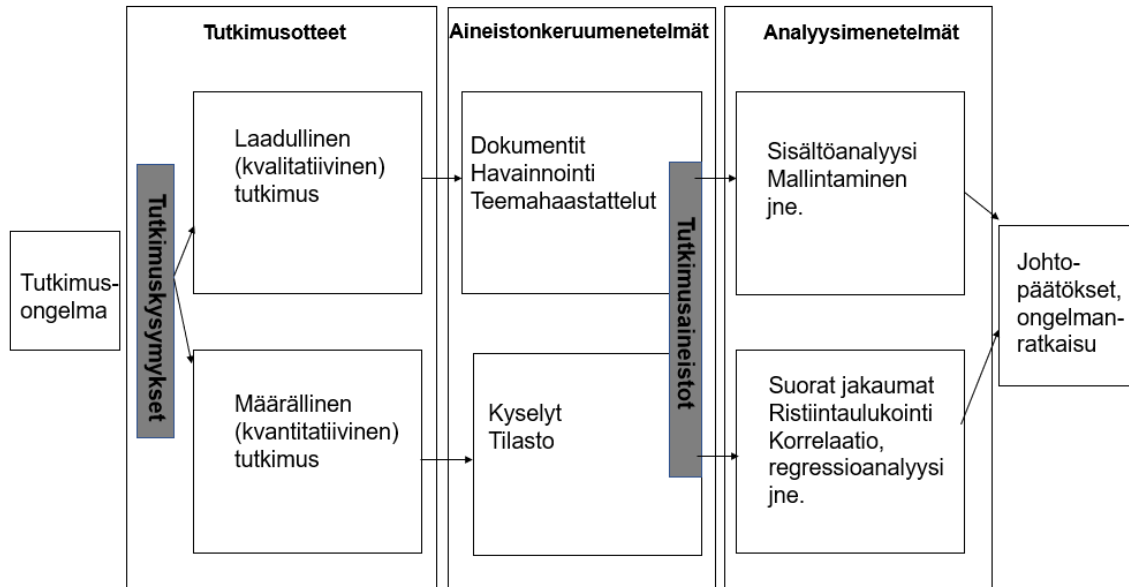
Tutkimusotteet

Aineistonkeruumenetelmät

Analyysimenetelmät

Tutkimus-ongelma

Tutkimuskysymykset

Laadullinen (kvalitatiivinen) tutkimus

Määrällinen (kvantitatiivinen) tutkimus

Dokumentit
Havainnointi
Teemahaastattelut

Kyselyt
Tilasto

Tutkimusaineistot

Sisältöanalyysi
Mallintaminen
jne.

Suorat jakaumat
Ristiintaulukointi
Korrelaatio, regressioanalyysi
jne.

Johto-päätökset, ongelman-ratkaisu